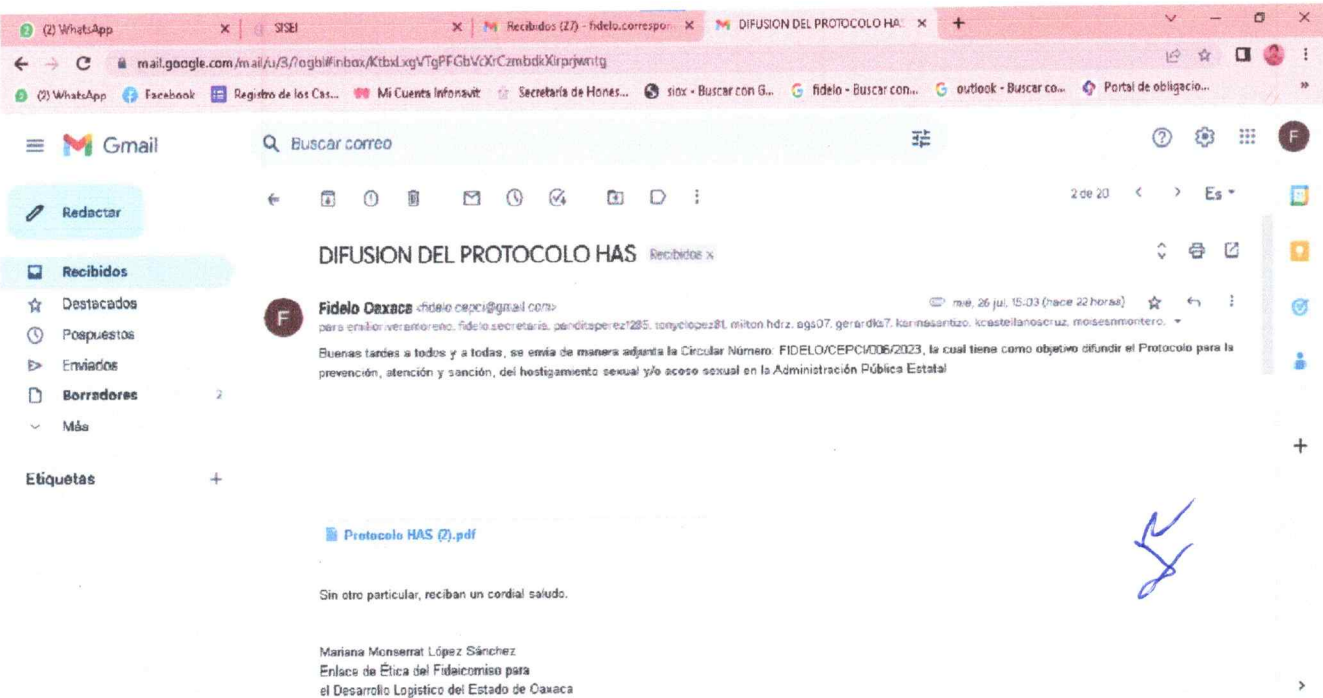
(2) WhatsApp × SISEI × Recibidos (27) - fidelo.correspon × DIFUSION DEL PROTOCOLO HA: × +

mail.google.com/mail/u/3/?ogbl#inbox/KtbxLxgVTgPFGbVcXrCzmbdkXlrprjwntg

(2) WhatsApp Facebook Registro de los Cas... Mi Cuenta Infonavit Secretaría de Hones... siox - Buscar con G... fidelo - Buscar con... outlook - Buscar co... Portal de obligacio...

Gmail

Buscar correo

Redactar

Recibidos
Destacados
Pospuestos
Enviados
Borradores 2
Más

Etiquetas +

2 de 20 Es

DIFUSION DEL PROTOCOLO HAS Recibidos x

Fidelo Oaxaca <fidelo.cepci@gmail.com>
para emilior.veramoreno, fidelo.secretaria, panditaperez1285, tonyclopez81, milton.hdrz, ags07, gerardks7, karinasantizo, kcastellanoscruz, moisesnmontero.

mié, 26 jul, 15:03 (hace 22 horas)

Buenas tardes a todos y a todas, se envía de manera adjunta la Circular Número: FIDELO/CEPCI/006/2023, la cual tiene como objetivo difundir el Protocolo para la prevención, atención y sanción, del hostigamiento sexual y/o acoso sexual en la Administración Pública Estatal

Protocolo HAS (2).pdf

Sin otro particular, reciban un cordial saludo.

Mariana Monserrat López Sánchez
Enlace de Ética del Fideicomiso para
el Desarrollo Logístico del Estado de Oaxaca